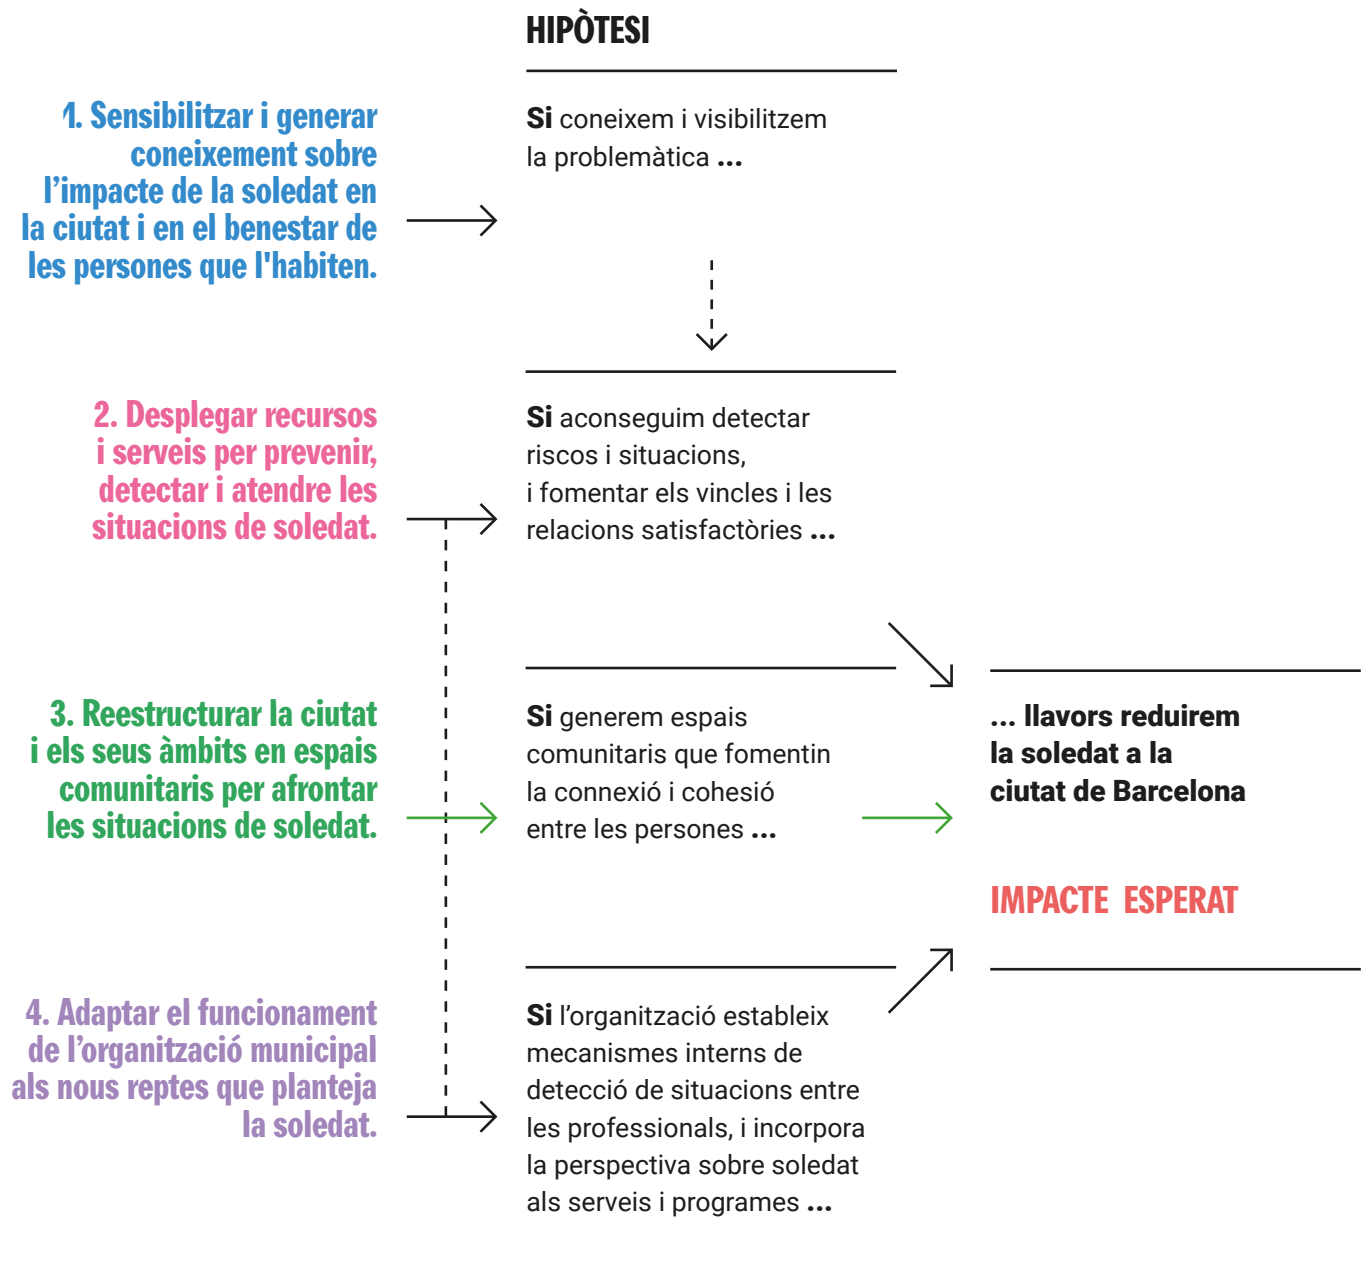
HIPÒTESI

1. Sensibilitzar i generar coneixement sobre l'impacte de la soledat en la ciutat i en el benestar de les persones que l'habiten.

Si coneixem i visibilitzem la problemàtica ...

2. Desplegar recursos i serveis per prevenir, detectar i atendre les situacions de soledat.

Si aconseguim detectar riscos i situacions, i fomentar els vincles i les relacions satisfactòries ...

3. Reestructurar la ciutat i els seus àmbits en espais comunitaris per afrontar les situacions de soledat.

Si generem espais comunitaris que fomentin la connexió i cohesió entre les persones ...

... llavors reduirem la soledat a la ciutat de Barcelona

IMPACTE ESPERAT

4. Adaptar el funcionament de l'organització municipal als nous reptes que planteja la soledat.

Si l'organització estableix mecanismes interns de detecció de situacions entre les professionals, i incorpora la perspectiva sobre soledat als serveis i programes ...